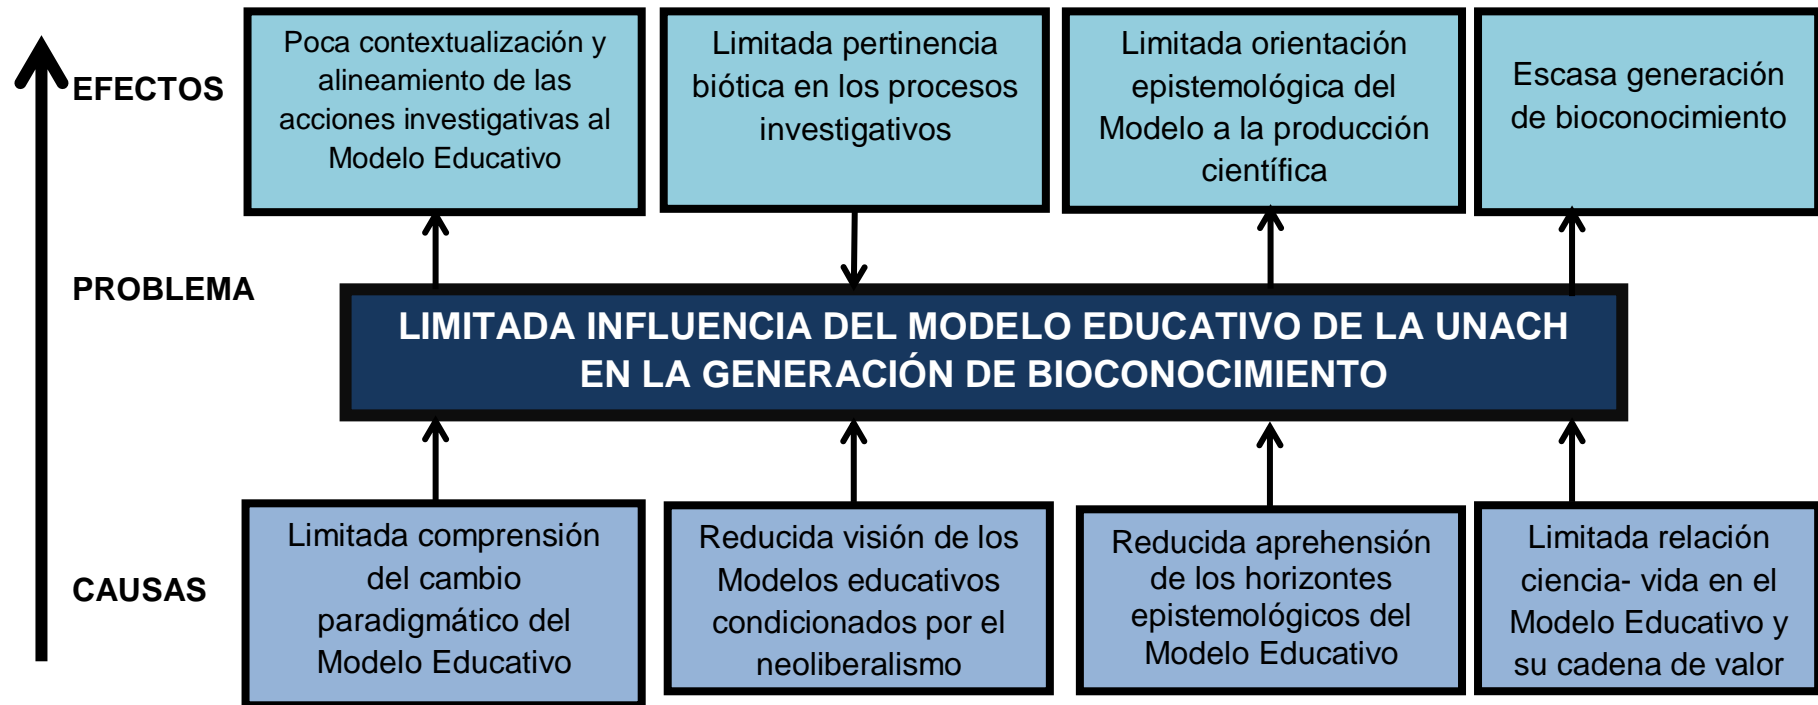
EFECTOS

Poca contextualización y alineamiento de las acciones investigativas al Modelo Educativo

Limitada pertinencia biótica en los procesos investigativos

Limitada orientación epistemológica del Modelo a la producción científica

Escasa generación de bioconocimiento

PROBLEMA

LIMITADA INFLUENCIA DEL MODELO EDUCATIVO DE LA UNACH EN LA GENERACIÓN DE BIOCONOCIMIENTO

CAUSAS

Limitada comprensión del cambio paradigmático del Modelo Educativo

Reducida visión de los Modelos educativos condicionados por el neoliberalismo

Reducida aprehensión de los horizontes epistemológicos del Modelo Educativo

Limitada relación ciencia- vida en el Modelo Educativo y su cadena de valor